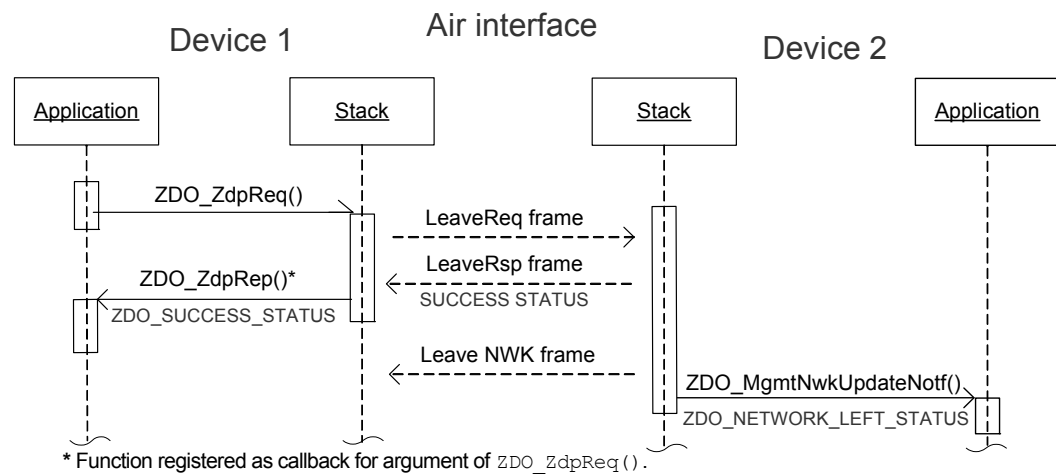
Device 1

Air interface

Device 2

Application

Stack

Stack

Application

ZDO_ZdpReq()

LeaveReq frame

ZDO_ZdpRep()*

LeaveRsp frame

SUCCESS STATUS

ZDO_SUCCESS_STATUS

Leave NWK frame

ZDO_MgmtNwkUpdateNotf()

ZDO_NETWORK_LEFT_STATUS

* Function registered as callback for argument of ZDO_ZdpReq().